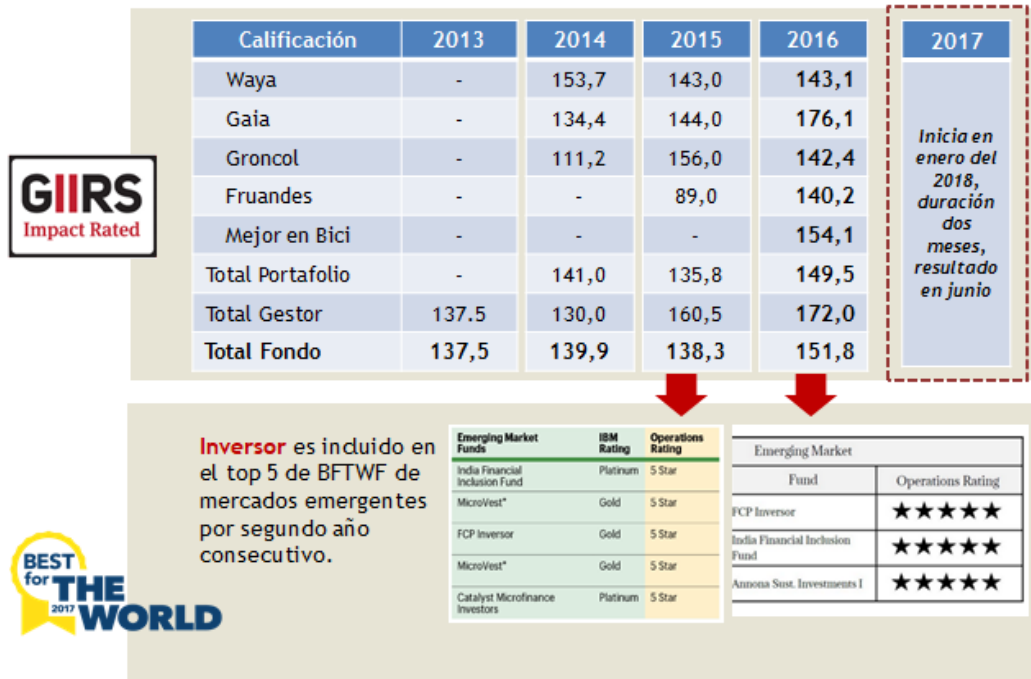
GIIRS
Impact Rated

| Calificación | 2013 | 2014 | 2015 | 2016 |
|---|---|---|---|---|
| Waya | - | 153,7 | 143,0 | 143,1 |
| Gaia | - | 134,4 | 144,0 | 176,1 |
| Groncol | - | 111,2 | 156,0 | 142,4 |
| Fruandes | - | - | 89,0 | 140,2 |
| Mejor en Bici | - | - | - | 154,1 |
| Total Portafolio | - | 141,0 | 135,8 | 149,5 |
| Total Gestor | 137.5 | 130,0 | 160,5 | 172,0 |
| Total Fondo | 137,5 | 139,9 | 138,3 | 151,8 |

2017
Inicia en enero del 2018, duración dos meses, resultado en junio

Inversor es incluido en el top 5 de BFTWF de mercados emergentes por segundo año consecutivo.

BEST for THE WORLD 2017

| Emerging Market Funds | IBM Rating | Operations Rating |
|---|---|---|
| India Financial Inclusion Fund | Platinum | 5 Star |
| MicroVest* | Gold | 5 Star |
| FCP Inversor | Gold | 5 Star |
| MicroVest* | Gold | 5 Star |
| Catalyst Microfinance Investors | Platinum | 5 Star |

Emerging Market

| Fund | Operations Rating |
|---|---|
| FCP Inversor | ★★★★★ |
| India Financial Inclusion Fund | ★★★★★ |
| Annona Sust. Investments I | ★★★★★ |